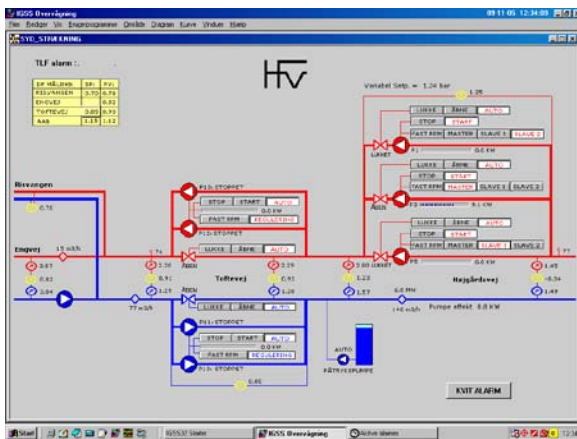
IGSS Overvågning 09 11 05 12:34:09

Filer Redigér Vis Engineprogrammer Områder Diagram Kurve Vinduer Hjælp

SYD_STYRING

TLF alarm :

HV

| DP MÅLING | SP | PV |
|---|---|---|
| RISVANGEN | 0.70 | 0.76 |
| ENGVEJ | | 0.92 |
| TOFTEVEJ | 0.85 | 0.92 |
| AAB | 1.15 | 1.12 |

Variabel Setp. = 1.24 bar

1.26

LUKKE ÅBNE AUTO

STOP START

FAST REM MASTER SLAVE 1 SLAVE 2

LUKKET

P1 0.0 KW

LUKKE ÅBNE AUTO

STOP START

FAST REM MASTER SLAVE 1 SLAVE 2

ÅBEN

P3 0.1 KW

LUKKE ÅBNE AUTO

STOP START

FAST REM MASTER SLAVE 1 SLAVE 2

P5 0.0 KW

Risvangen

0.76

P10: STOPPET

STOP START AUTO

0.0 KW

FAST REM REGULERING

P12: STOPPET

Engvej 15 m3/h

LUKKE ÅBNE AUTO

ÅBEN

3.87 3.74 3.30 3.29 3.00 LUKKET 1.48 7.77

0.92 0.91 0.91 1.23 -0.34

2.94 1.27 1.20 1.57 1.49

Toftevej Højgårdsvej

77 m3/h

ÅBEN

LUKKE ÅBNE AUTO

6.0 PH

144 m3/h

Pumpe effekt 6.8 KW

P11: STOPPET

STOP START AUTO

0.0 KW

FAST REM REGULERING

P13: STOPPET

0.65

AUTO

PÅFYLDPUMPE

KVIT ALARM

Start IGSS32 Starter IGSS Overvågning Active alarms 12:34